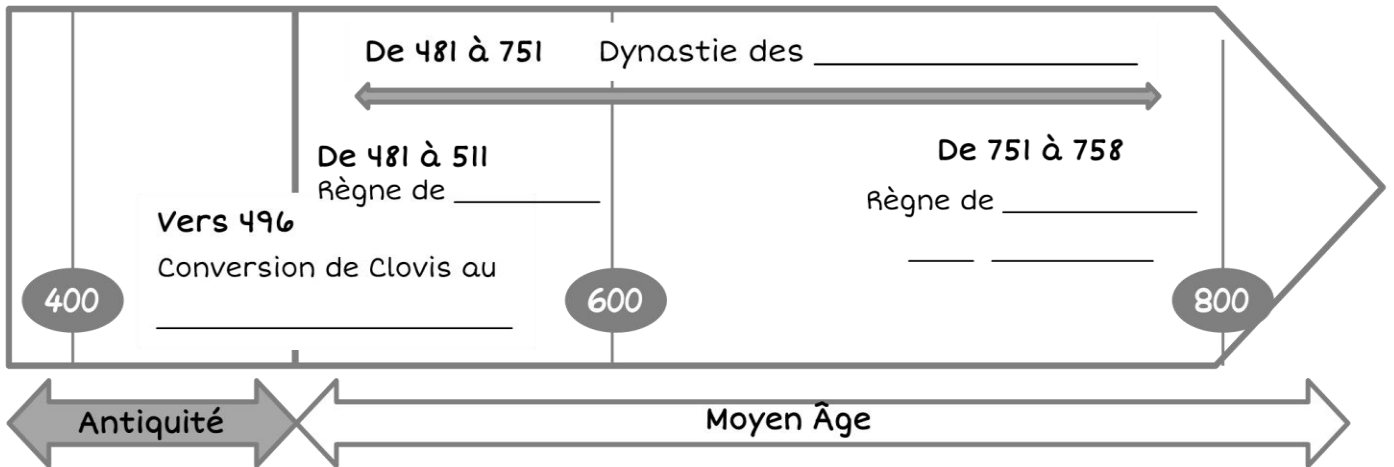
De 481 à 751 Dynastie des ____________________

De 481 à 511
Règne de __________

Vers 496
Conversion de Clovis au
________________________

De 751 à 758
Règne de ______________
____ __________

400

600

800

Antiquité

Moyen Âge